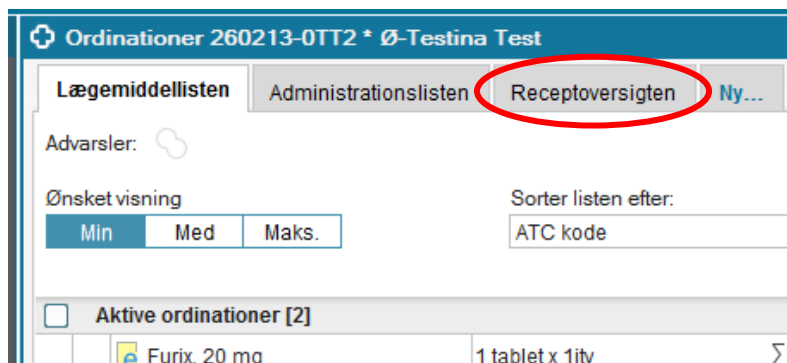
Ordinationer 260213-0TT2 * Ø-Testina Test

Lægemiddellisten
Administrationslisten
Receptoversigten
Ny...

Advarsler:

Ønsket visning
Min
Med
Maks.

Sorter listen efter:
ATC kode

Aktive ordinationer [2]

Furix 20 mg
1 tablet x 1ifv
Σ